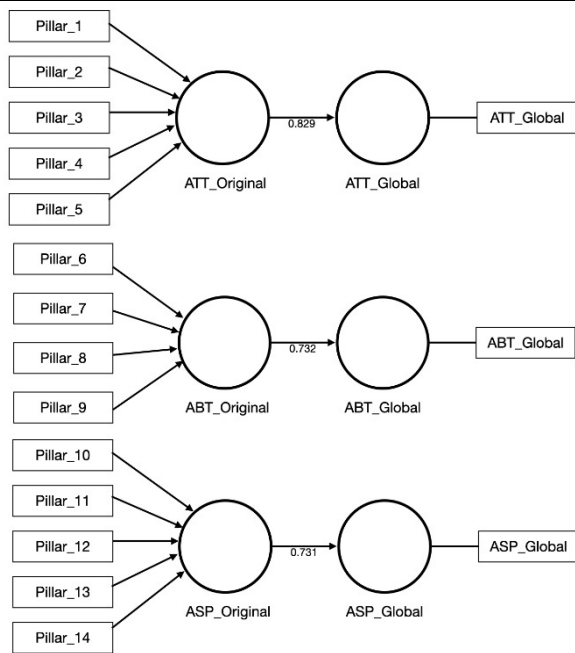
Pillar_1
Pillar_2
Pillar_3
Pillar_4
Pillar_5
0.829
ATT_Original
ATT_Global
ATT_Global

Pillar_6
Pillar_7
Pillar_8
Pillar_9
0.732
ABT_Original
ABT_Global
ABT_Global

Pillar_10
Pillar_11
Pillar_12
Pillar_13
Pillar_14
0.731
ASP_Original
ASP_Global
ASP_Global